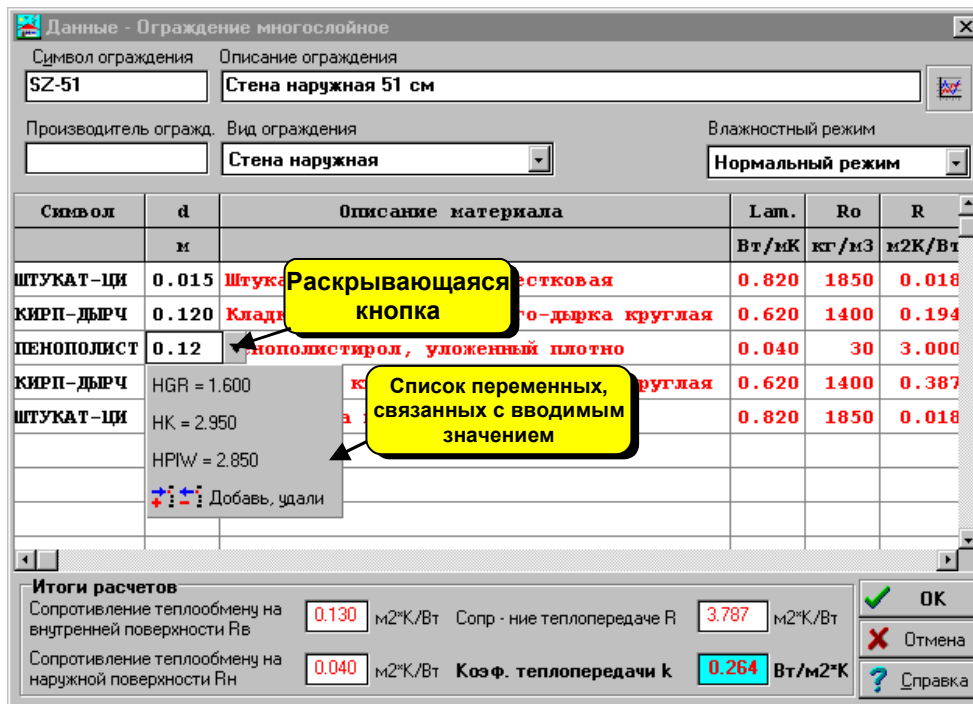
Данные - Ограждение многослойное

Символ ограждения
SZ-51
Описание ограждения
Стена наружная 51 см

Производитель огражд.
Вид ограждения
Стена наружная
Влажностный режим
Нормальный режим

| Символ | d | Описание материала | Lam. | Ro | R |
|---|---|---|---|---|---|
| | м | | Вт/мК | кг/м3 | м2К/Вт |
| ШТУКАТ-ЦИ | 0.015 | Штука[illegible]естковая | 0.820 | 1850 | 0.018 |
| КИРП-ДЫРЧ | 0.120 | Клад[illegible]го-дырка круглая | 0.620 | 1400 | 0.194 |
| ПЕНОПОЛИСТ | 0.12 | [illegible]нополистирол, уложенный плотно | 0.040 | 30 | 3.000 |
| КИРП-ДЫРЧ | | к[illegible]руглая | 0.620 | 1400 | 0.387 |
| ШТУКАТ-ЦИ | | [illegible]а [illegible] | 0.820 | 1850 | 0.018 |

Раскрывающаяся кнопка

HGR = 1.600
HK = 2.950
HPIW = 2.850
Добавь, удали

Список переменных, связанных с вводимым значением

Итоги расчетов
Сопротивление теплообмену на внутренней поверхности Rв 0.130 м2*К/Вт
Сопр - ние теплопередаче R 3.787 м2*К/Вт
Сопротивление теплообмену на наружной поверхности Rн 0.040 м2*К/Вт
Коэф. теплопередачи k 0.264 Вт/м2*К

OK
Отмена
Справка